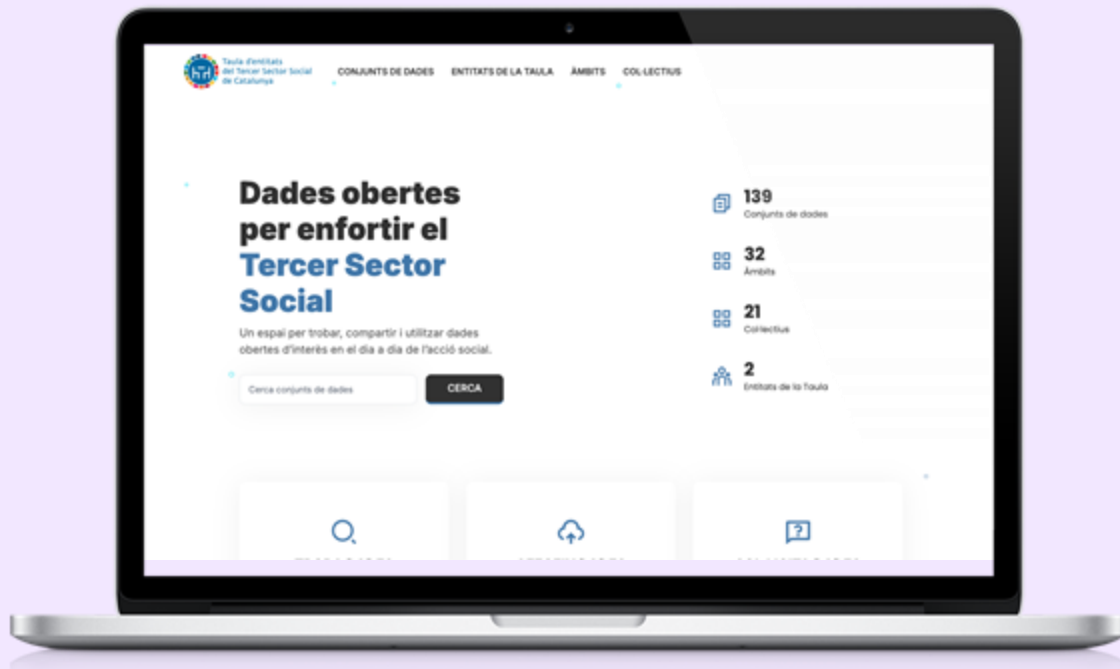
Taula d'entitats del Tercer Sector Social de Catalunya

CONJUNTS DE DADES ENTITATS DE LA TAULA ÀMBITS COL·LECTIUS

Dades obertes per enfortir el Tercer Sector Social

Un espai per trobar, compartir i utilitzar dades obertes d'interès en el dia a dia de l'acció social.

Cerca conjunts de dades

CERCA

139
Conjunts de dades

32
Àmbits

21
Col·lectius

2
Entitats de la Taula

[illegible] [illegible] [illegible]